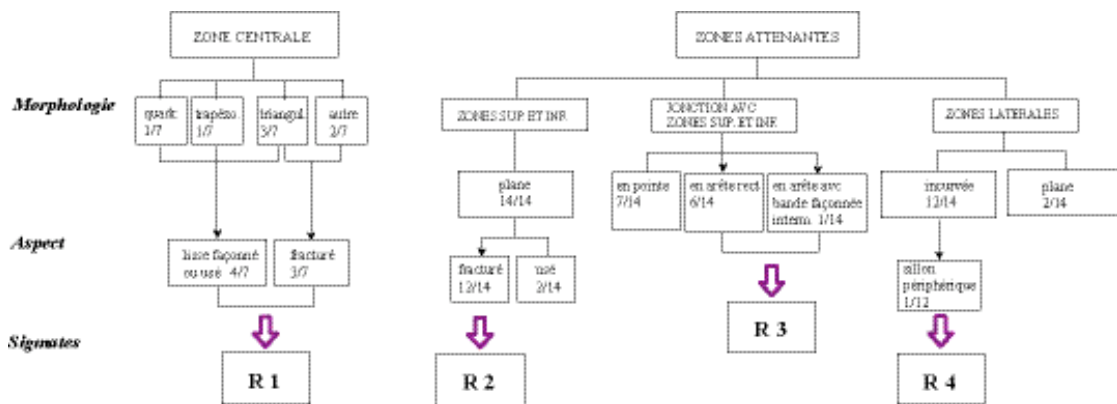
ZONE CENTRALE

ZONES ATTENANTES

Morphologie

quadr. 1/7

trapèze 1/7

triangul. 3/7

autre 2/7

ZONES SUP ET INF

JONCTION AVC ZONES SUP. ET INF.

ZONES LATERALES

plane 14/14

en pointe 7/14

en arête rect 6/14

en arête avc bande façonnée interm. 1/14

incurvée 12/14

plane 2/14

Aspect

lisse façonné ou usé 4/7

fracturé 3/7

fracturé 12/14

usé 2/14

sillon périphérique 1/12

Stigmates

R 1

R 2

R 3

R 4